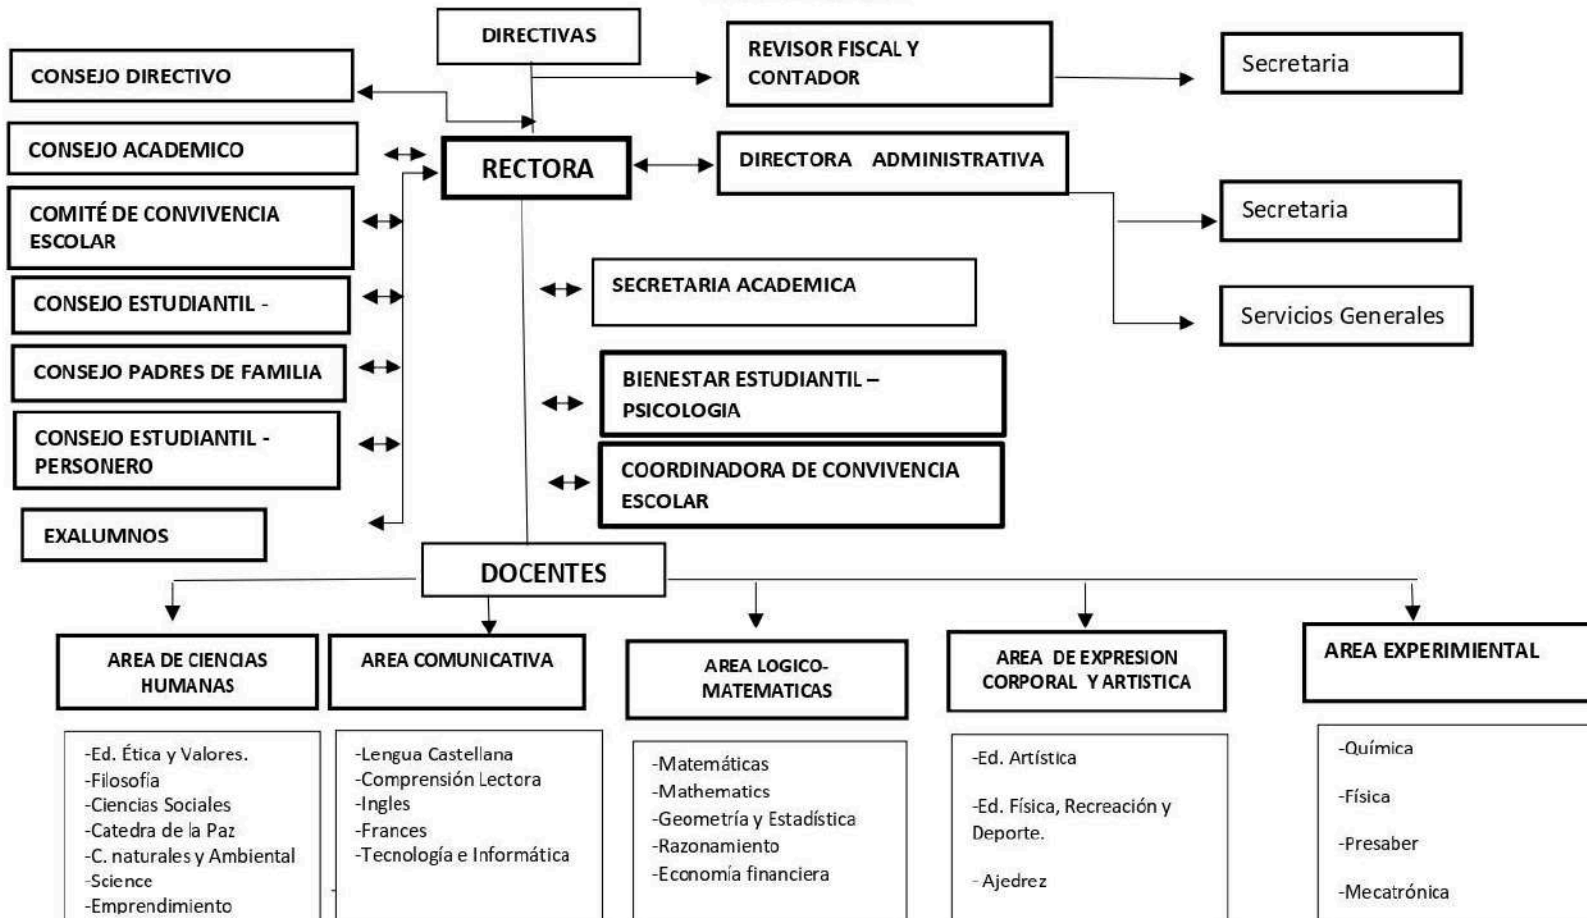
DIRECTIVAS

CONSEJO DIRECTIVO

REVISOR FISCAL Y CONTADOR

Secretaria

CONSEJO ACADEMICO

RECTORA

DIRECTORA ADMINISTRATIVA

COMITÉ DE CONVIVENCIA ESCOLAR

Secretaria

CONSEJO ESTUDIANTIL -

SECRETARIA ACADEMICA

Servicios Generales

CONSEJO PADRES DE FAMILIA

BIENESTAR ESTUDIANTIL – PSICOLOGIA

CONSEJO ESTUDIANTIL - PERSONERO

COORDINADORA DE CONVIVENCIA ESCOLAR

EXALUMNOS

DOCENTES

AREA DE CIENCIAS HUMANAS

-Ed. Ética y Valores.
-Filosofia
-Ciencias Sociales
-Catedra de la Paz
-C. naturales y Ambiental
-Science
-Emprendimiento

AREA COMUNICATIVA

-Lengua Castellana
-Comprensión Lectora
-Ingles
-Frances
-Tecnología e Informática

AREA LOGICO-MATEMATICAS

-Matemáticas
-Mathematics
-Geometría y Estadística
-Razonamiento
-Economía financiera

AREA DE EXPRESION CORPORAL Y ARTISTICA

-Ed. Artística

-Ed. Física, Recreación y Deporte.

-Ajedrez

AREA EXPERIMIENTAL

-Química

-Física

-Presaber

-Mecatrónica